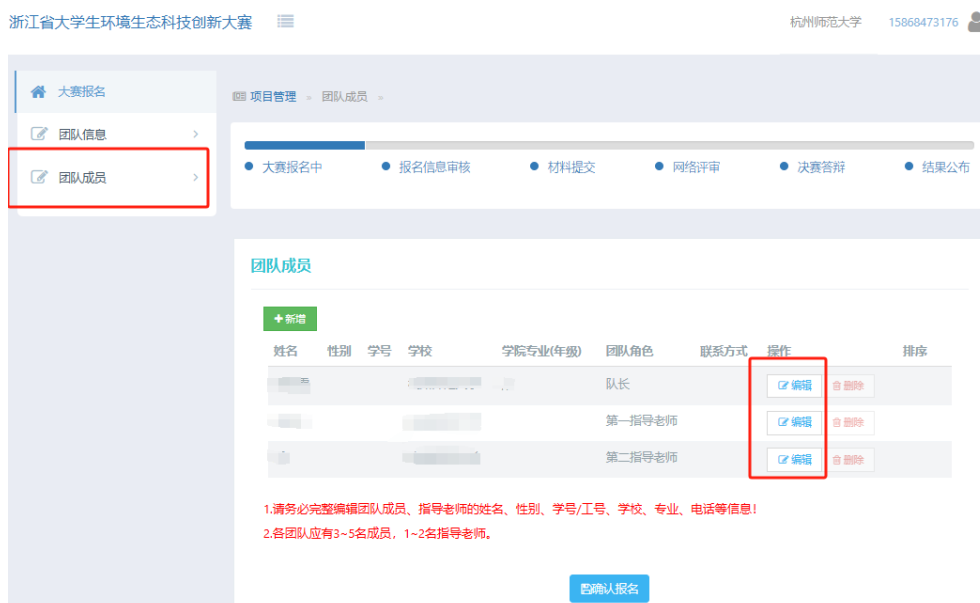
浙江省大学生环境生态科技创新大赛

杭州师范大学 15868473176

大赛报名
团队信息 >
团队成员 >

项目管理 » 团队成员 »

大赛报名中 报名信息审核 材料提交 网络评审 决赛答辩 结果公布

团队成员

+新增

| 姓名 | 性别 | 学号 | 学校 | 学院专业(年级) | 团队角色 | 联系方式 | 操作 | 排序 |
|---|---|---|---|---|---|---|---|---|
| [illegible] | | | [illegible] | | 队长 | | 编辑 删除 | |
| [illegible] | | | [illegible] | | 第一指导老师 | | 编辑 删除 | |
| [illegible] | | | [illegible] | | 第二指导老师 | | 编辑 删除 | |

1.请务必完整编辑团队成员、指导老师的姓名、性别、学号/工号、学校、专业、电话等信息!
2.各团队应有3~5名成员,1~2名指导老师。

确认报名